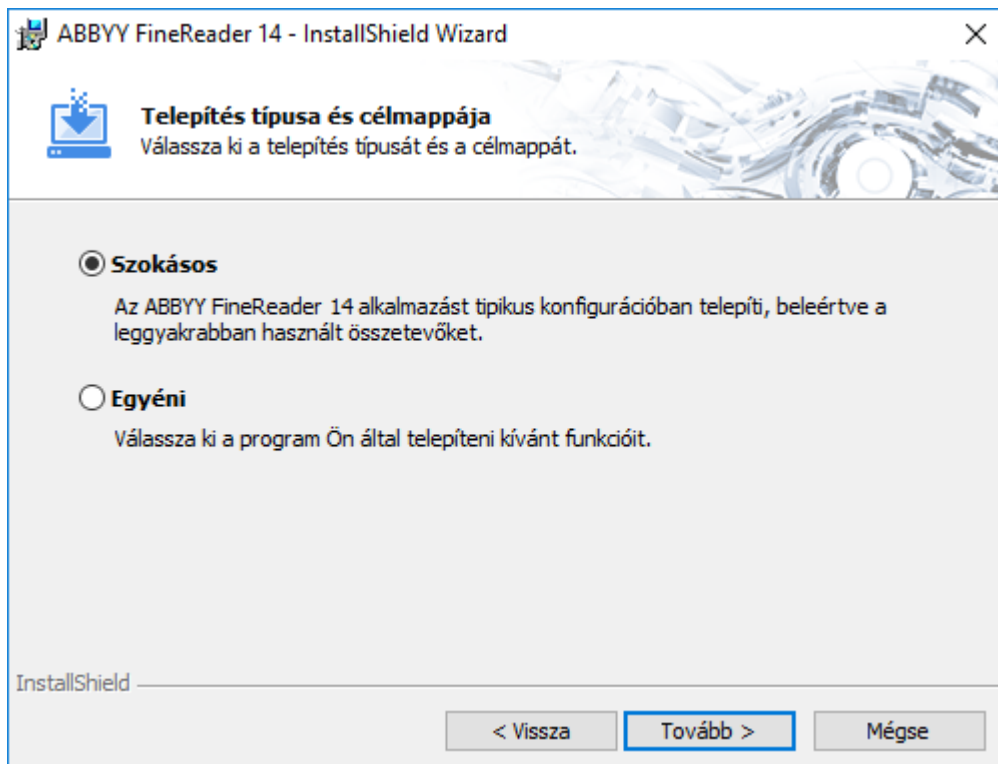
ABBYY FineReader 14 - InstallShield Wizard

×

Telepítés típusa és célmappája
Válassza ki a telepítés típusát és a célmappát.

Szokásos

Az ABBYY FineReader 14 alkalmazást tipikus konfigurációban telepíti, beleértve a leggyakrabban használt összetevőket.

Egyéni

Válassza ki a program Ön által telepíteni kívánt funkcióit.

InstallShield

< Vissza

Tovább >

Mégse